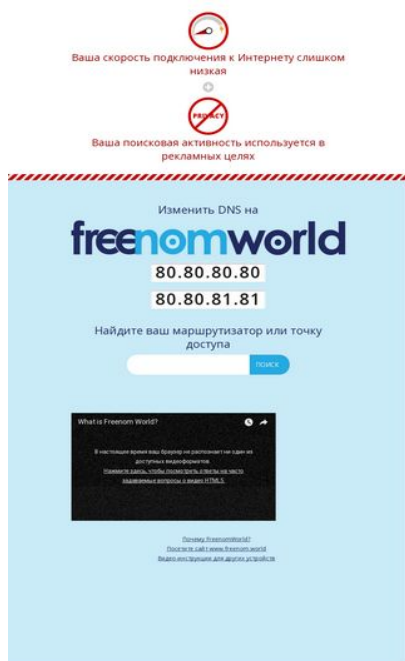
Ваша скорость подключения к Интернету слишком низкая

PRIVACY

Ваша поисковая активность используется в рекламных целях

Изменить DNS на

freenomworld

80.80.80.80

80.80.81.81

Найдите ваш маршрутизатор или точку доступа

ПОИСК

What is Freenom World?

В настоящее время ваш браузер не распознает ни один из доступных видеоформатов.
Нажмите здесь, чтобы посмотреть ответы на часто задаваемые вопросы о видео HTML5.

Почему freenomWorld?
Посетите сайт www.freenom.world
Видео-инструкции для других устройств